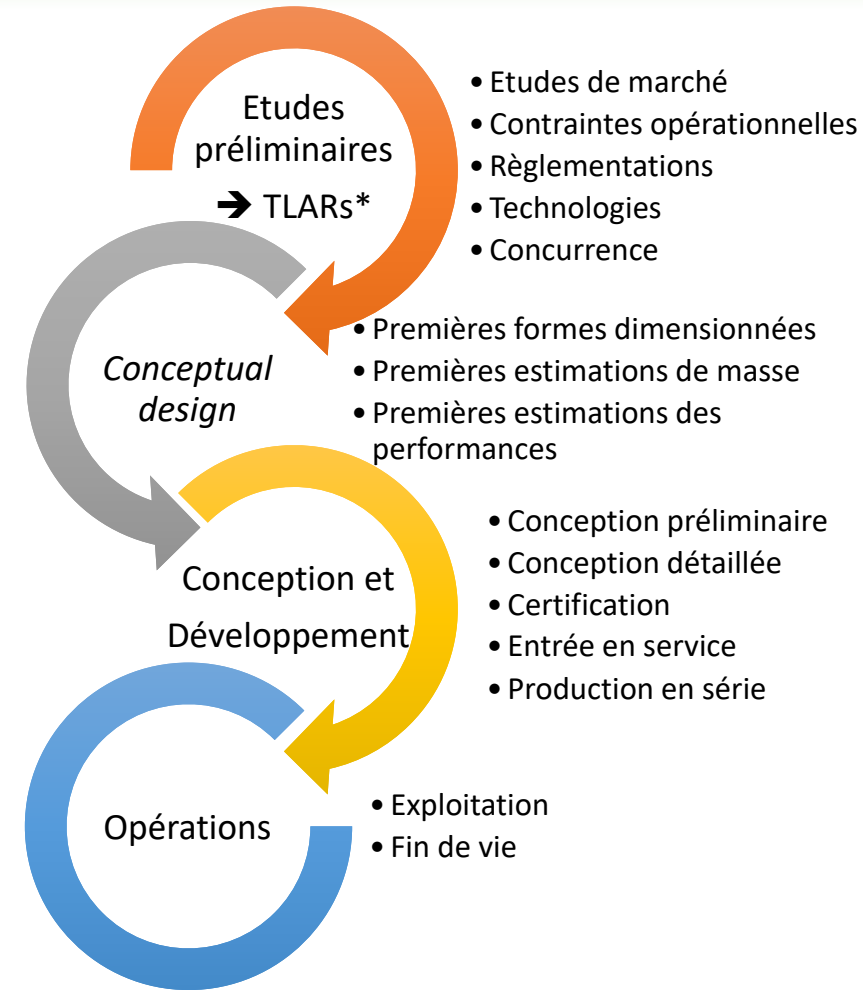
Etudes préliminaires

➔ TLARs*

• Etudes de marché
• Contraintes opérationnelles
• Règlementations
• Technologies
• Concurrence

*Conceptual design*

• Premières formes dimensionnées
• Premières estimations de masse
• Premières estimations des performances

Conception et Développement

• Conception préliminaire
• Conception détaillée
• Certification
• Entrée en service
• Production en série

Opérations

• Exploitation
• Fin de vie